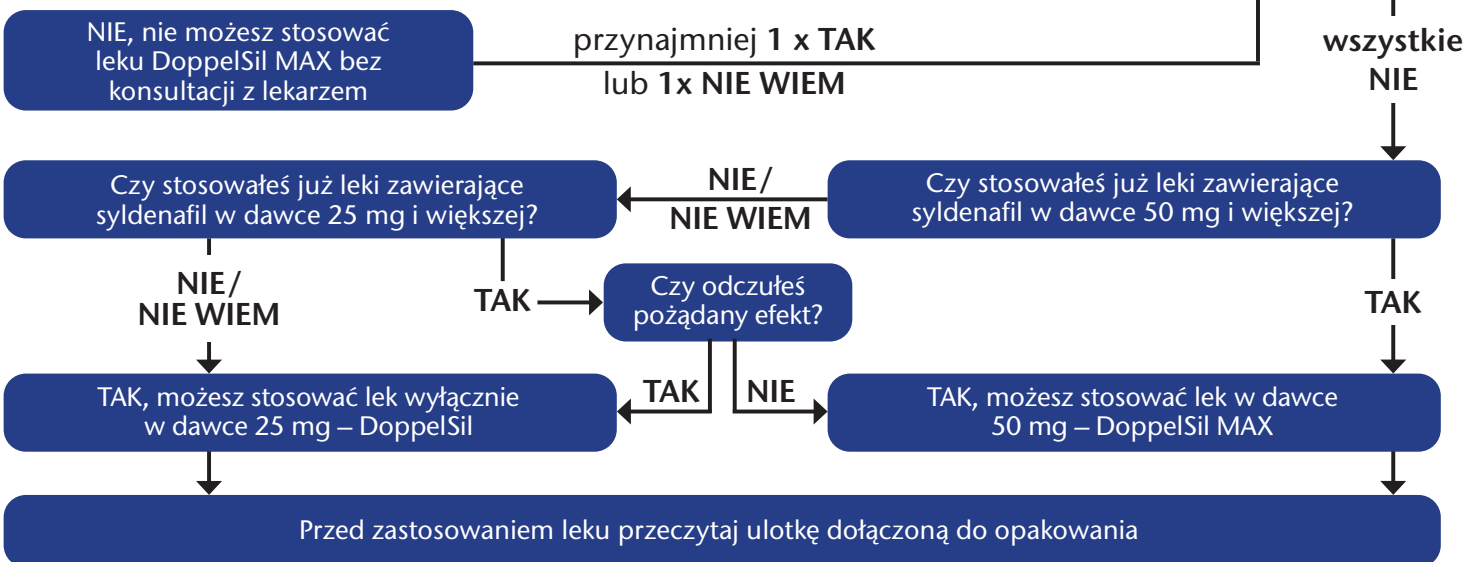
NIE, nie możesz stosować leku DoppelSil MAX bez konsultacji z lekarzem

przynajmniej **1 x TAK** lub **1x NIE WIEM**

**wszystkie NIE**

Czy stosowałeś już leki zawierające syldenafil w dawce 25 mg i większej?

**NIE / NIE WIEM**

Czy stosowałeś już leki zawierające syldenafil w dawce 50 mg i większej?

**NIE / NIE WIEM**

**TAK**

Czy odczułeś pożądany efekt?

**TAK**

TAK, możesz stosować lek wyłącznie w dawce 25 mg – DoppelSil

**TAK**

**NIE**

TAK, możesz stosować lek w dawce 50 mg – DoppelSil MAX

Przed zastosowaniem leku przeczytaj ulotkę dołączoną do opakowania